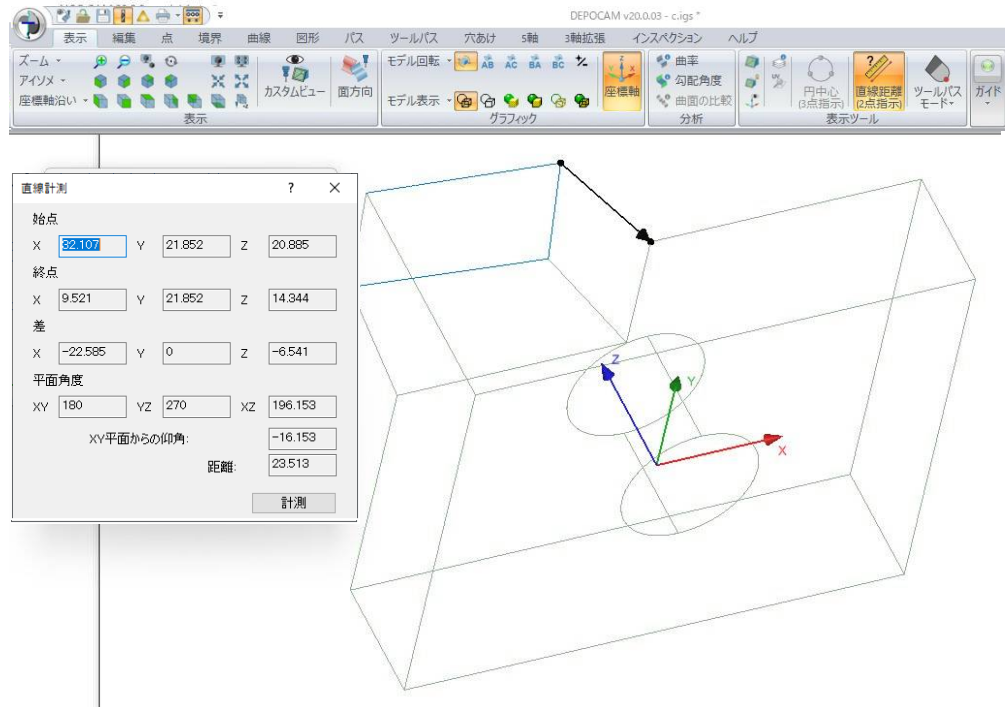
DEPOCAM v20.0.03 - c.igs *

表示 編集 点 境界 曲線 図形 パス ツールパス 穴あけ 5軸 3軸拡張 インスペクション ヘルプ

ズーム
アイソメ
座標軸沿い
カスタムビュー
面方向
表示
モデル回転
AB AC BA BC
モデル表示
座標軸
グラフィック
曲率
勾配角度
曲面の比較
分析
円中心 (3点指示)
直線距離 (2点指示)
ツールパス モード
表示ツール
ガイド

直線計測 ? ✕
始点
X 82.107 Y 21.852 Z 20.885
終点
X 9.521 Y 21.852 Z 14.344
差
X −22.585 Y 0 Z −6.541
平面角度
XY 180 YZ 270 XZ 196.153
XY平面からの仰角: −16.153
距離: 23.513
計測

Z
Y
X